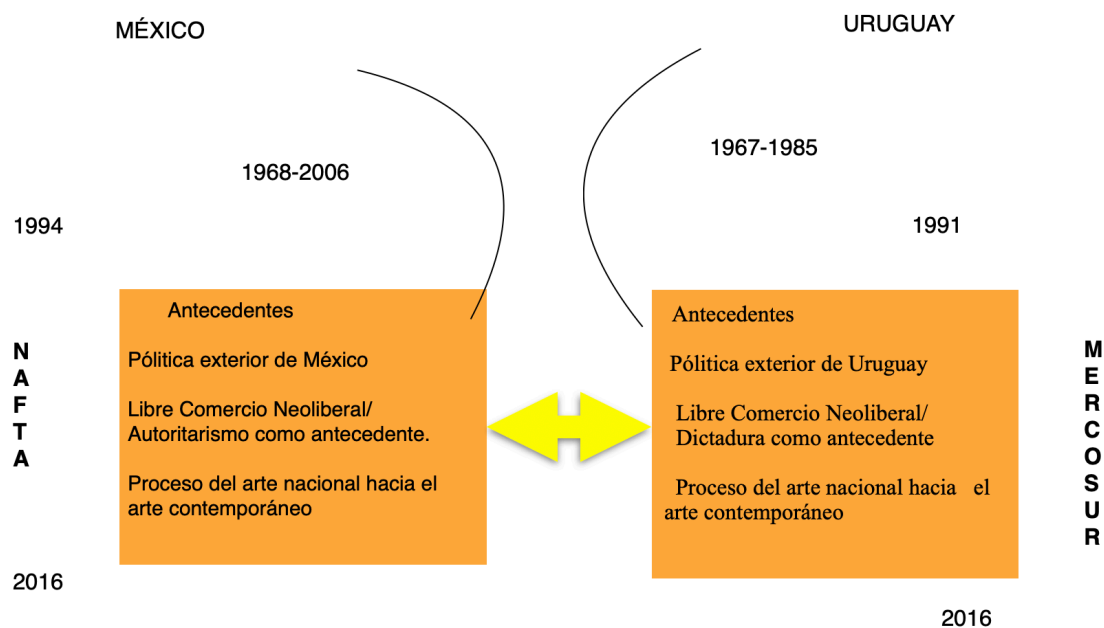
MÉXICO

URUGUAY

1968-2006

1967-1985

1994

1991

NAFTA

Antecedentes

Pólitica exterior de México

Libre Comercio Neoliberal/ Autoritarismo como antecedente.

Proceso del arte nacional hacia el arte contemporáneo

Antecedentes

Pólitica exterior de Uruguay

Libre Comercio Neoliberal/ Dictadura como antecedente

Proceso del arte nacional hacia el arte contemporáneo

MERCOSUR

2016

2016